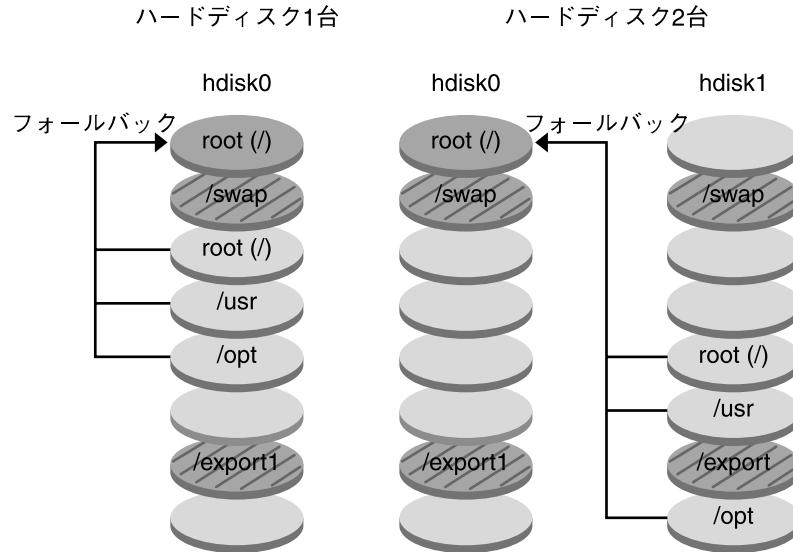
ハードディスク1台

hdisk0

フォールバック

root (/)

/swap

root (/)

/usr

/opt

/export1

ハードディスク2台

hdisk0

root (/)

/swap

/export1

hdisk1

フォールバック

/swap

root (/)

/usr

/export

/opt